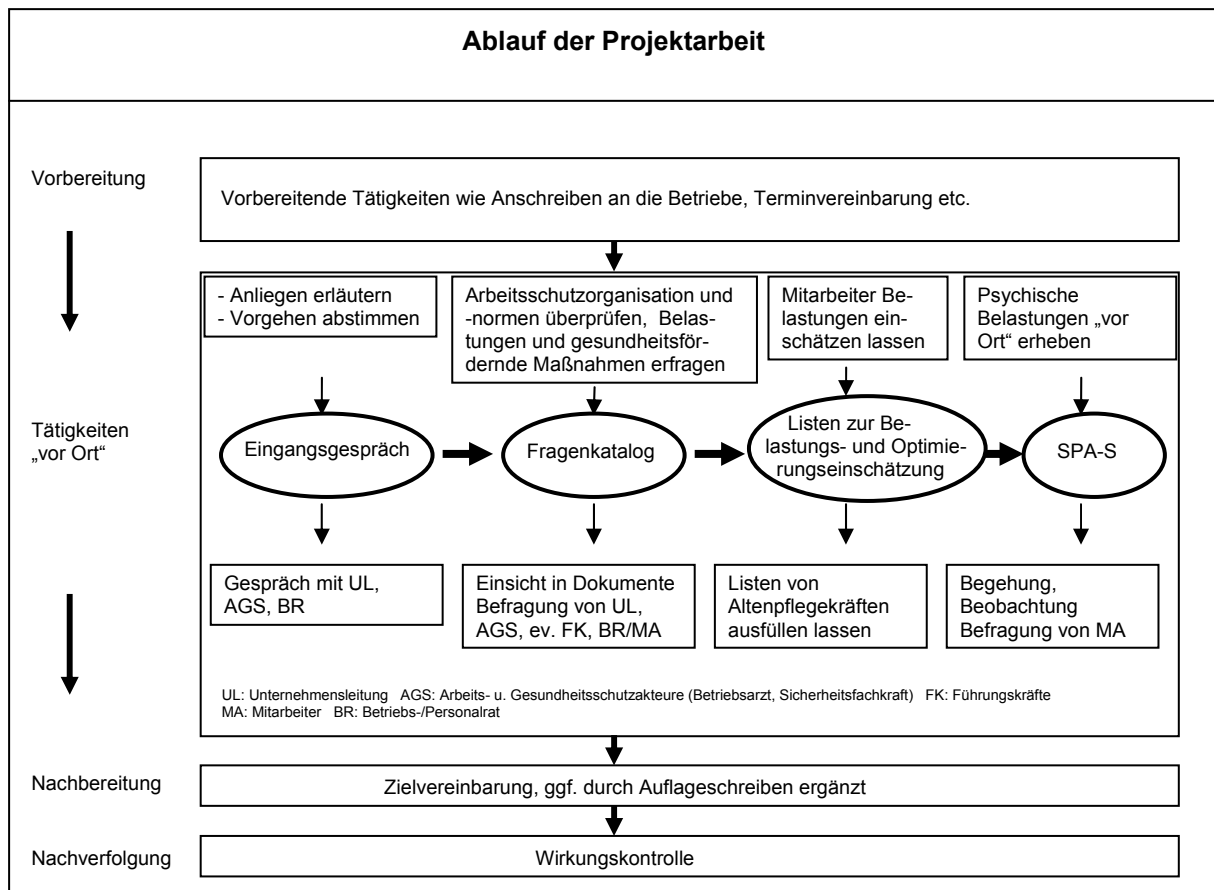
Ablauf der Projektarbeit

Vorbereitung

Vorbereitende Tätigkeiten wie Anschreiben an die Betriebe, Terminvereinbarung etc.

- Anliegen erläutern
- Vorgehen abstimmen

Arbeitsschutzorganisation und -normen überprüfen, Belastungen und gesundheitsfördernde Maßnahmen erfragen

Mitarbeiter Belastungen einschätzen lassen

Psychische Belastungen „vor Ort" erheben

Tätigkeiten „vor Ort"

Eingangsgespräch

Fragenkatalog

Listen zur Belastungs- und Optimierungseinschätzung

SPA-S

Gespräch mit UL, AGS, BR

Einsicht in Dokumente Befragung von UL, AGS, ev. FK, BR/MA

Listen von Altenpflegekräften ausfüllen lassen

Begehung, Beobachtung Befragung von MA

UL: Unternehmensleitung AGS: Arbeits- u. Gesundheitsschutzakteure (Betriebsarzt, Sicherheitsfachkraft) FK: Führungskräfte
MA: Mitarbeiter BR: Betriebs-/Personalrat

Nachbereitung

Zielvereinbarung, ggf. durch Auflageschreiben ergänzt

Nachverfolgung

Wirkungskontrolle